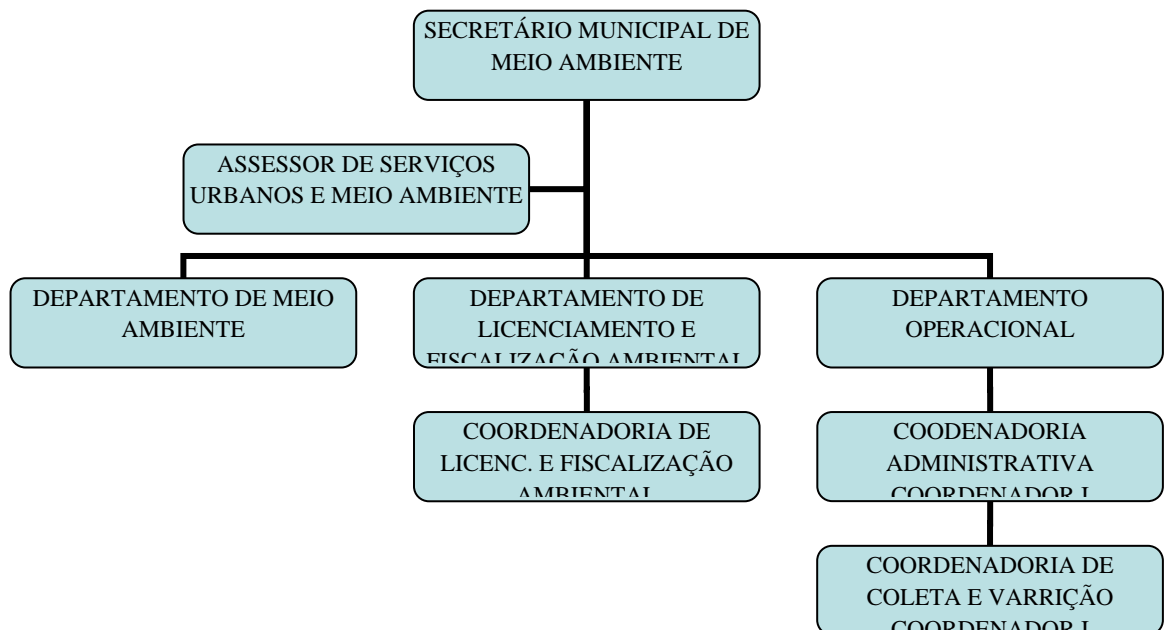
SECRETÁRIO MUNICIPAL DE MEIO AMBIENTE

ASSESSOR DE SERVIÇOS URBANOS E MEIO AMBIENTE

DEPARTAMENTO DE MEIO AMBIENTE

DEPARTAMENTO DE LICENCIAMENTO E FISCALIZAÇÃO AMBIENTAL

DEPARTAMENTO OPERACIONAL

COORDENADORIA DE LICENC. E FISCALIZAÇÃO AMBIENTAL

COODENADORIA ADMINISTRATIVA COORDENADOR I

COORDENADORIA DE COLETA E VARRIÇÃO COORDENADOR I